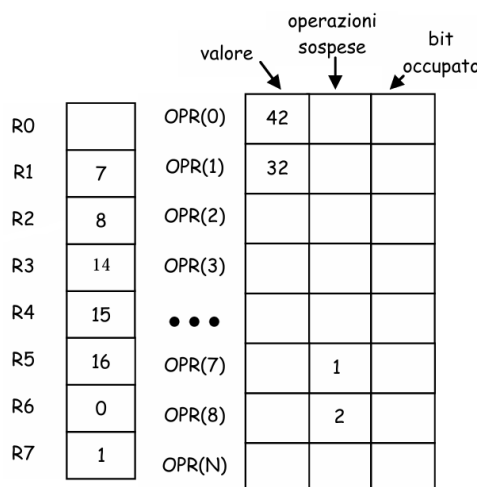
operazioni sospese
valore
bit occupato

| R0 | |
|---|---|
| R1 | 7 |
| R2 | 8 |
| R3 | 14 |
| R4 | 15 |
| R5 | 16 |
| R6 | 0 |
| R7 | 1 |

| | valore | operazioni sospese | bit occupato |
|---|---|---|---|
| OPR(0) | 42 | | |
| OPR(1) | 32 | | |
| OPR(2) | | | |
| OPR(3) | | | |
| • • • | | | |
| OPR(7) | | 1 | |
| OPR(8) | | 2 | |
| OPR(N) | | | |